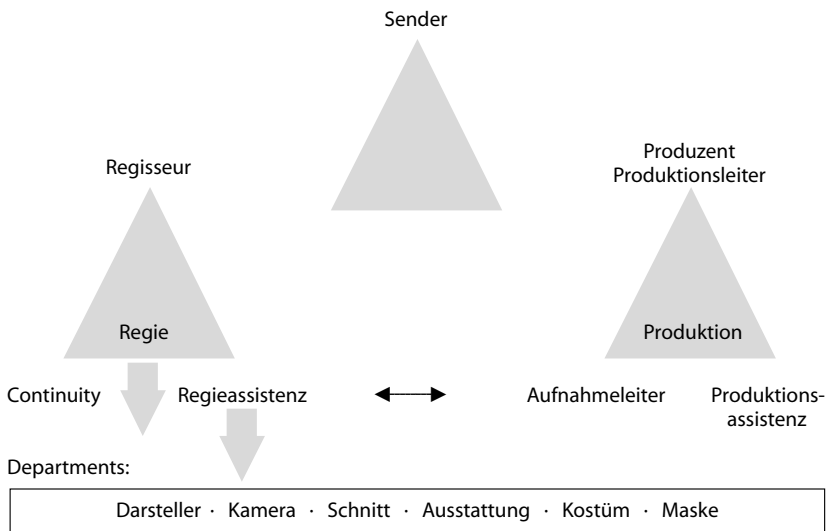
Sender

Regisseur

Regie

Produzent
Produktionsleiter

Produktion

Continuity

Regieassistenz

Aufnahmeleiter

Produktionsassistenz

Departments:

Darsteller · Kamera · Schnitt · Ausstattung · Kostüm · Maske